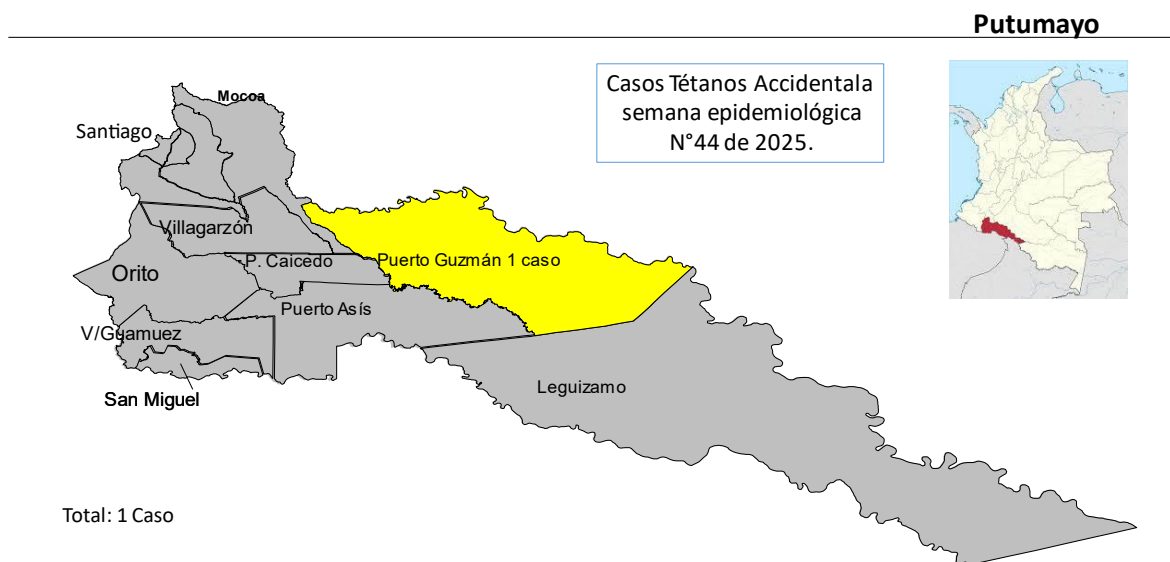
Putumayo

Casos Tétanos Accidentala semana epidemiológica N°44 de 2025.

Mocoa

Santiago

Villagarzón

Orito

P. Caicedo

Puerto Guzmán 1 caso

Puerto Asís

V/Guamuez

San Miguel

Leguizamo

Total: 1 Caso